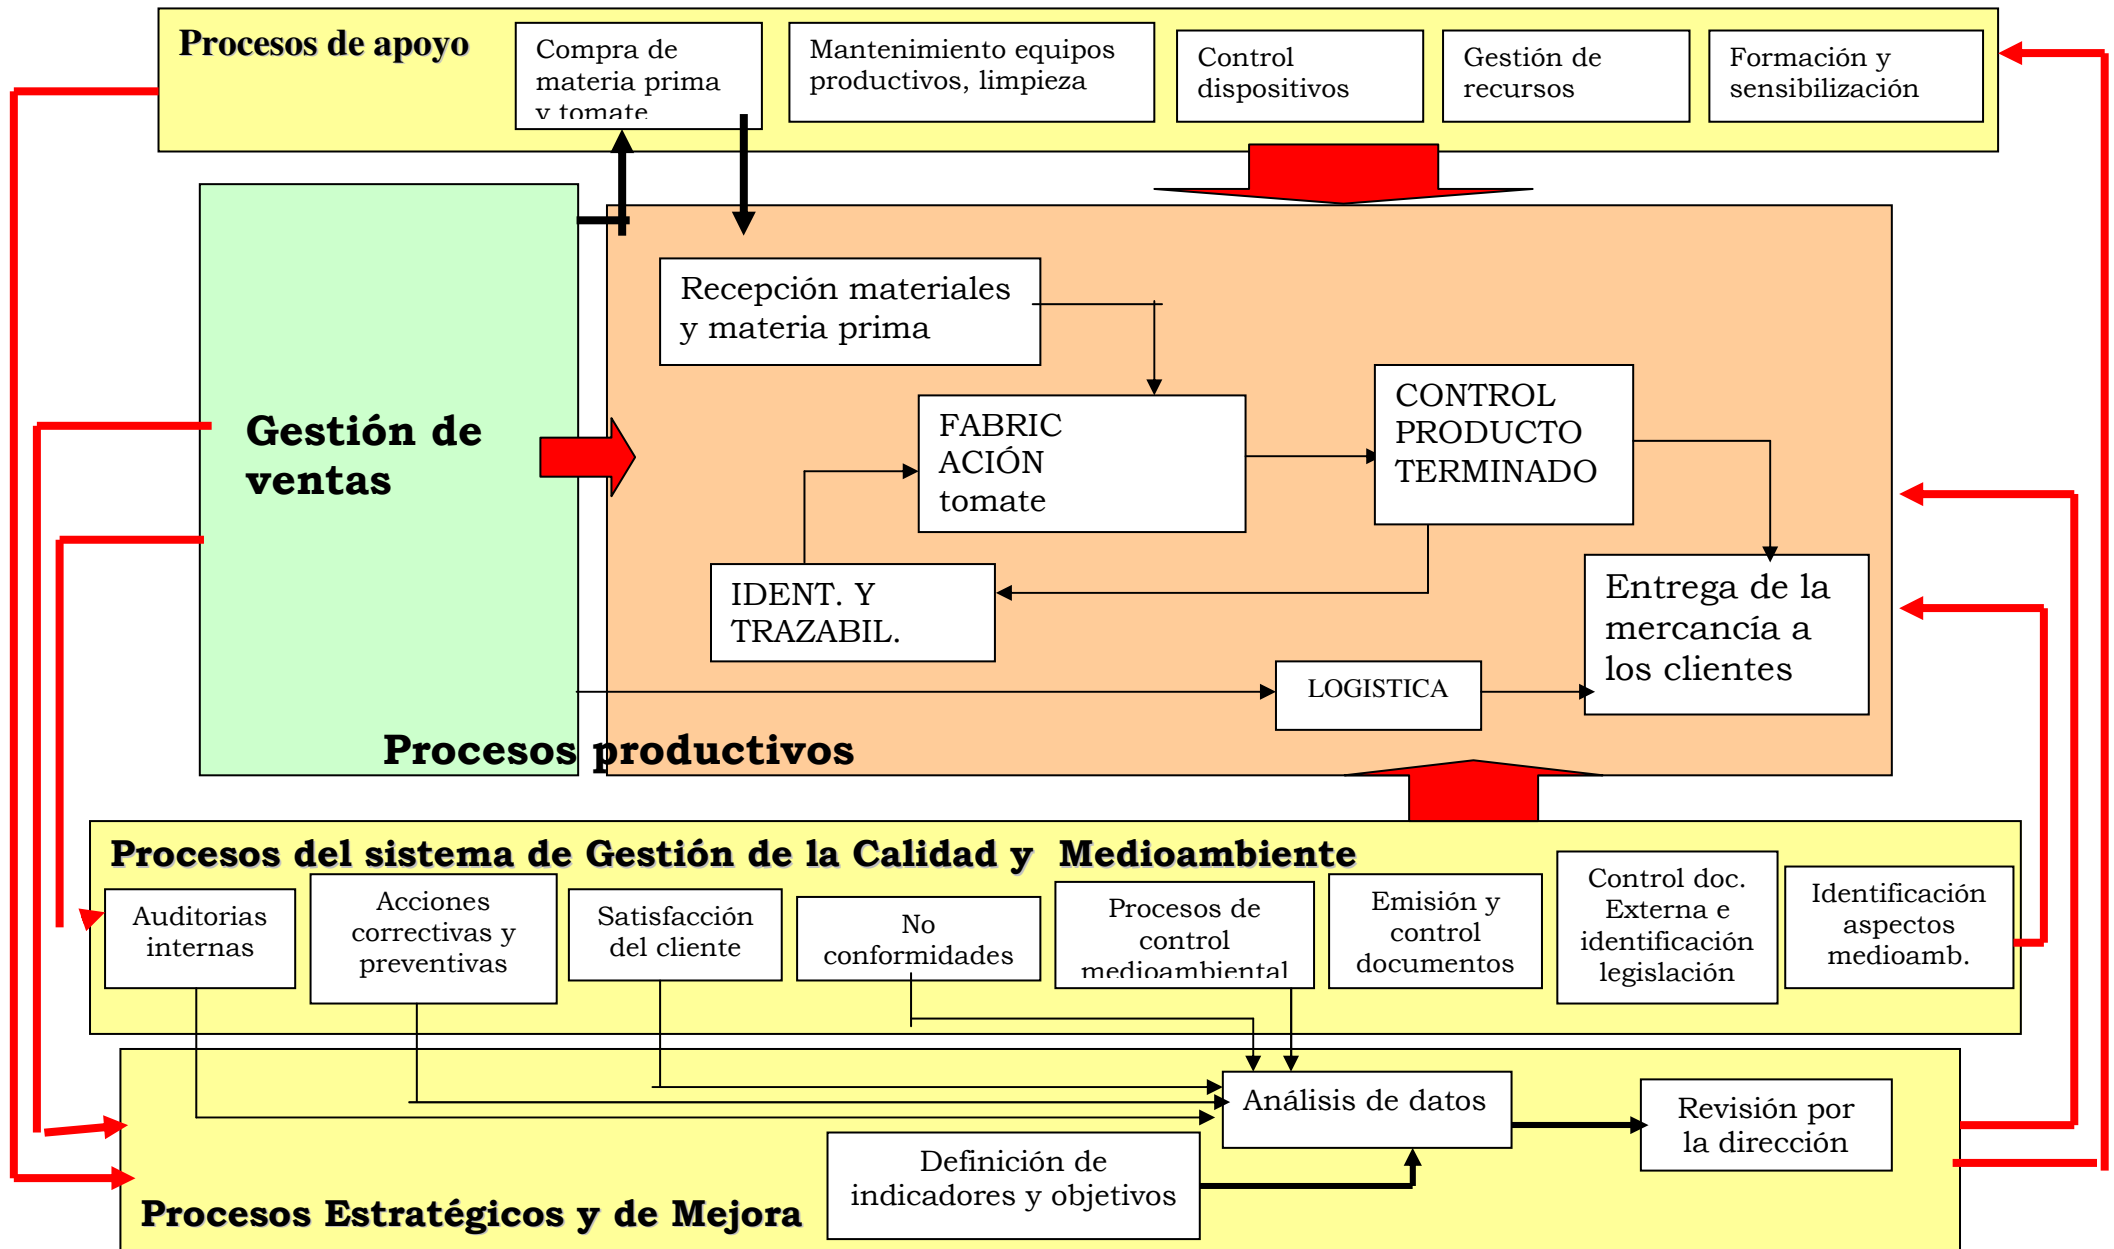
Procesos de apoyo

Compra de materia prima y tomate

Mantenimiento equipos productivos, limpieza

Control dispositivos

Gestión de recursos

Formación y sensibilización

Gestión de ventas

Recepción materiales y materia prima

FABRIC ACIÓN tomate

CONTROL PRODUCTO TERMINADO

IDENT. Y TRAZABIL.

Entrega de la mercancía a los clientes

LOGISTICA

Procesos productivos

Procesos del sistema de Gestión de la Calidad y Medioambiente

Auditorias internas

Acciones correctivas y preventivas

Satisfacción del cliente

No conformidades

Procesos de control medioambiental

Emisión y control documentos

Control doc. Externa e identificación legislación

Identificación aspectos medioamb.

Análisis de datos

Revisión por la dirección

Definición de indicadores y objetivos

Procesos Estratégicos y de Mejora